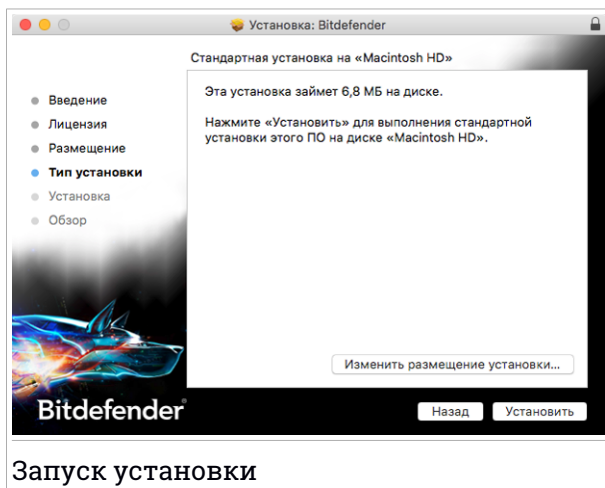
Установка: Bitdefender

Стандартная установка на «Macintosh HD»

Введение
Лицензия
Размещение
Тип установки
Установка
Обзор

Эта установка займет 6,8 МБ на диске.

Нажмите «Установить» для выполнения стандартной установки этого ПО на диске «Macintosh HD».

Изменить размещение установки...

Bitdefender

Назад
Установить

Запуск установки